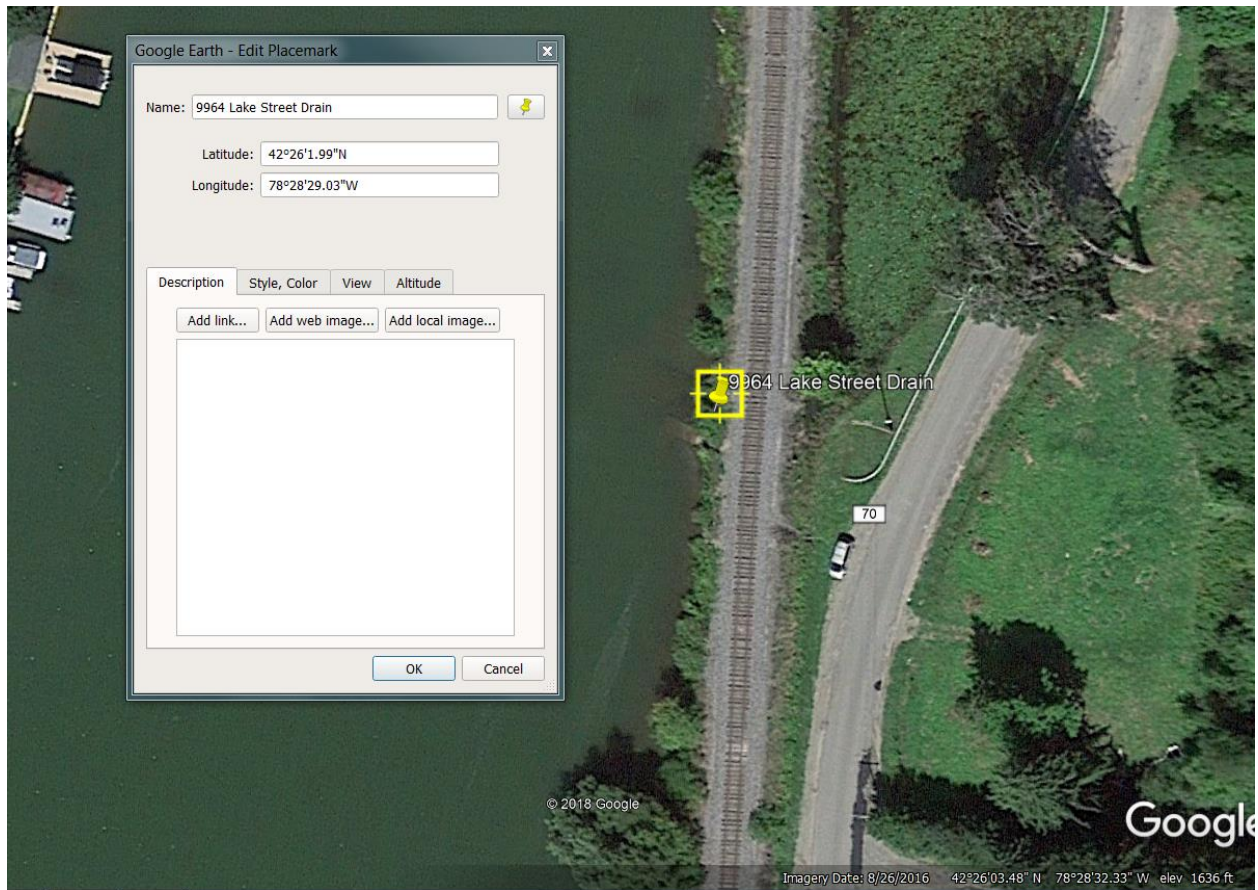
Google Earth - Edit Placemark

Name: 9964 Lake Street Drain

Latitude: 42°26'1.99"N

Longitude: 78°28'29.03"W

Description | Style, Color | View | Altitude

Add link... | Add web image... | Add local image...

OK | Cancel

9964 Lake Street Drain

70

© 2018 Google

Google

Imagery Date: 8/26/2016 42°26'03.48" N 78°28'32.33" W elev 1636 ft